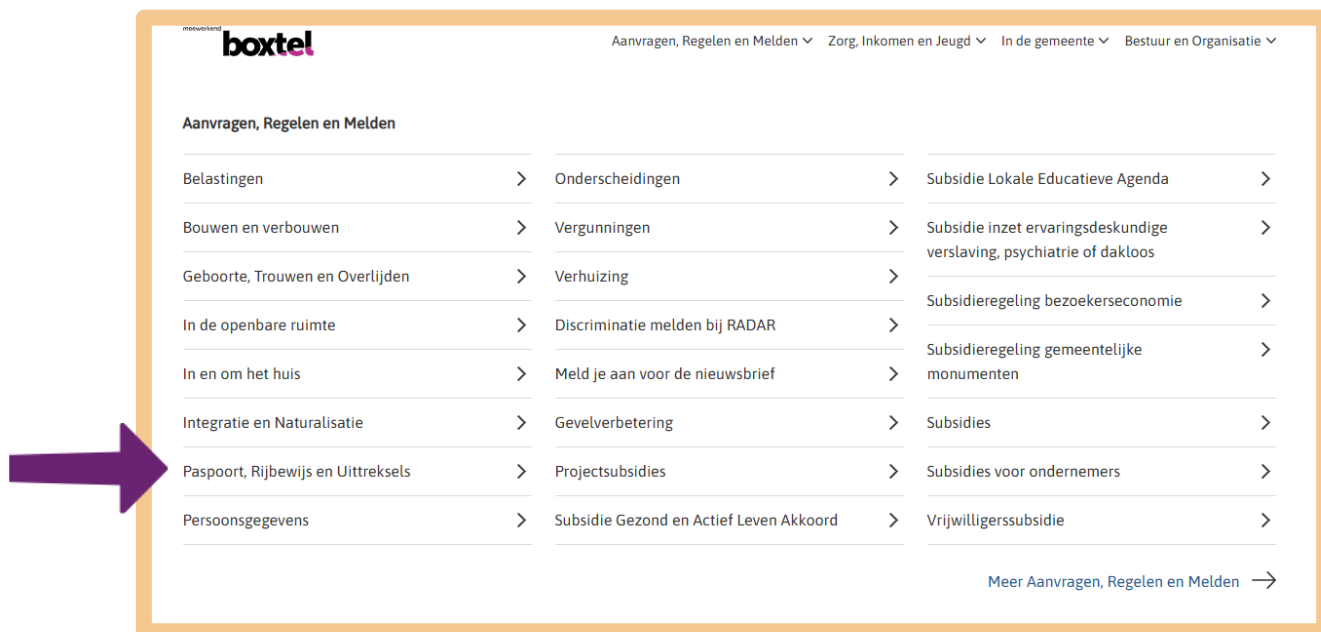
meewerkend
boxtel

Aanvragen, Regelen en Melden Zorg, Inkomen en Jeugd In de gemeente Bestuur en Organisatie

Aanvragen, Regelen en Melden

Belastingen
Bouwen en verbouwen
Geboorte, Trouwen en Overlijden
In de openbare ruimte
In en om het huis
Integratie en Naturalisatie
Paspoort, Rijbewijs en Uittreksels
Persoonsgegevens

Onderscheidingen
Vergunningen
Verhuizing
Discriminatie melden bij RADAR
Meld je aan voor de nieuwsbrief
Gevelverbetering
Projectsubsidies
Subsidie Gezond en Actief Leven Akkoord

Subsidie Lokale Educatieve Agenda
Subsidie inzet ervaringsdeskundige verslaving, psychiatrie of dakloos
Subsidieregeling bezoekerseconomie
Subsidieregeling gemeentelijke monumenten
Subsidies
Subsidies voor ondernemers
Vrijwilligerssubsidie

Meer Aanvragen, Regelen en Melden